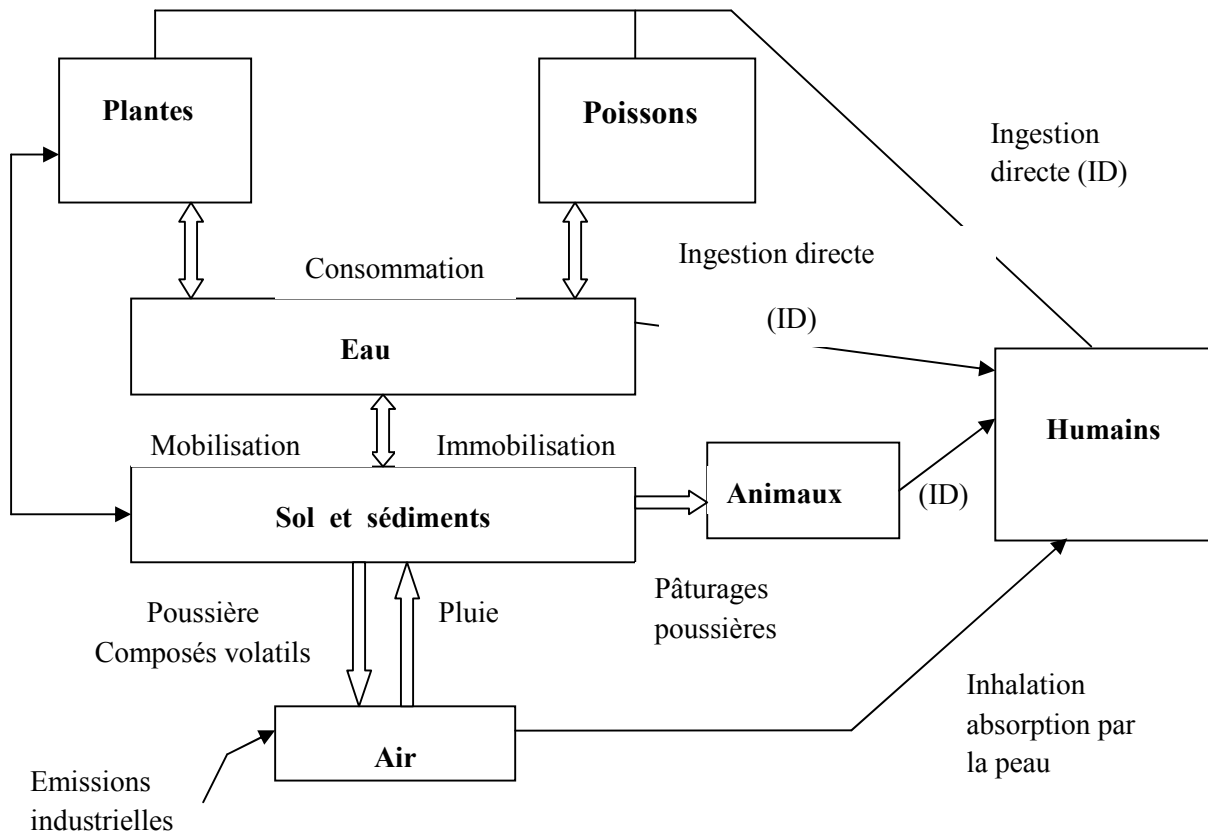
Plantes

Poissons

Ingestion directe (ID)

Consommation

Ingestion directe

(ID)

Eau

Humains

Mobilisation

Immobilisation

Animaux

(ID)

Sol et sédiments

Pâturages poussières

Poussière Composés volatils

Pluie

Inhalation absorption par la peau

Air

Emissions industrielles